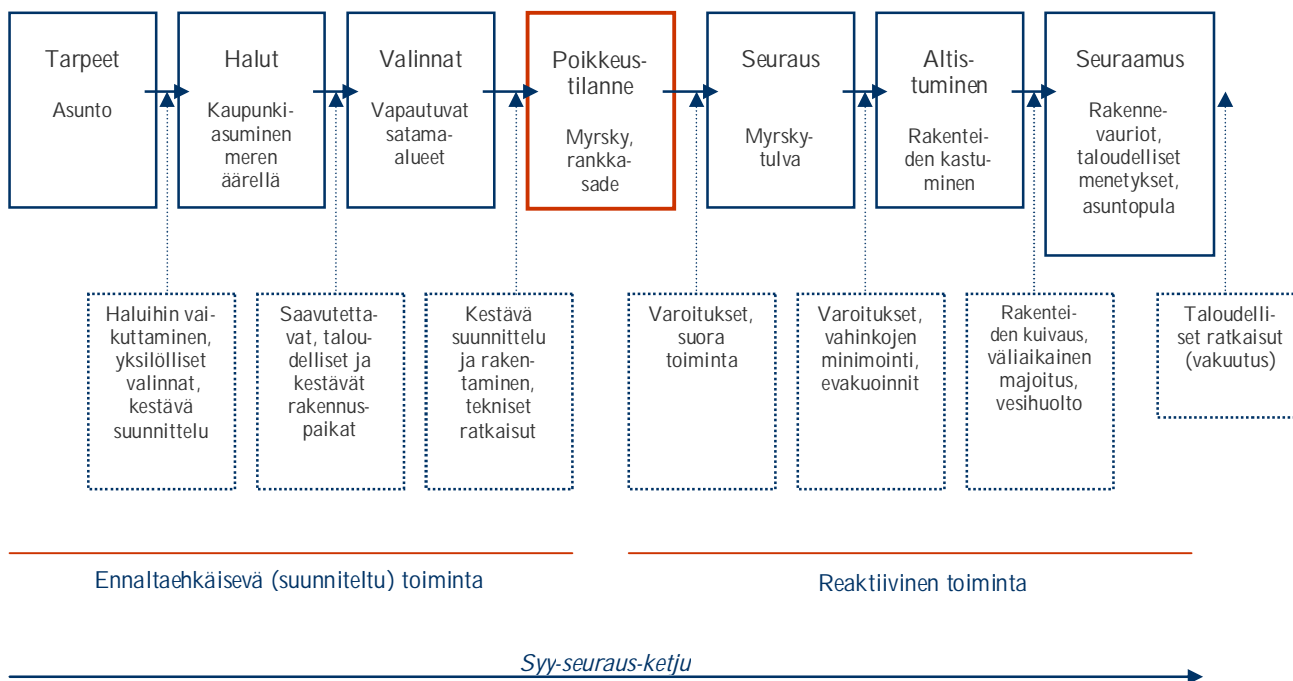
Tarpeet

Asunto

Halut

Kaupunkiasuminen meren äärellä

Valinnat

Vapautuvat satama-alueet

Poikkeustilanne

Myrsky, rankkasade

Seuraus

Myrskytulva

Altistuminen

Rakenteiden kastuminen

Seuraamus

Rakennevauriot, taloudelliset menetykset, asuntopula

Haluihin vaikuttaminen, yksilölliset valinnat, kestävä suunnittelu

Saavutettavat, taloudelliset ja kestävät rakennuspaikat

Kestävä suunnittelu ja rakentaminen, tekniset ratkaisut

Varoitukset, suora toiminta

Varoitukset, vahinkojen minimointi, evakuoinnit

Rakenteiden kuivaus, väliaikainen majoitus, vesihuolto

Taloudelliset ratkaisut (vakuutus)

Ennaltaehkäisevä (suunniteltu) toiminta

Reaktiivinen toiminta

Syy-seuraus-ketju